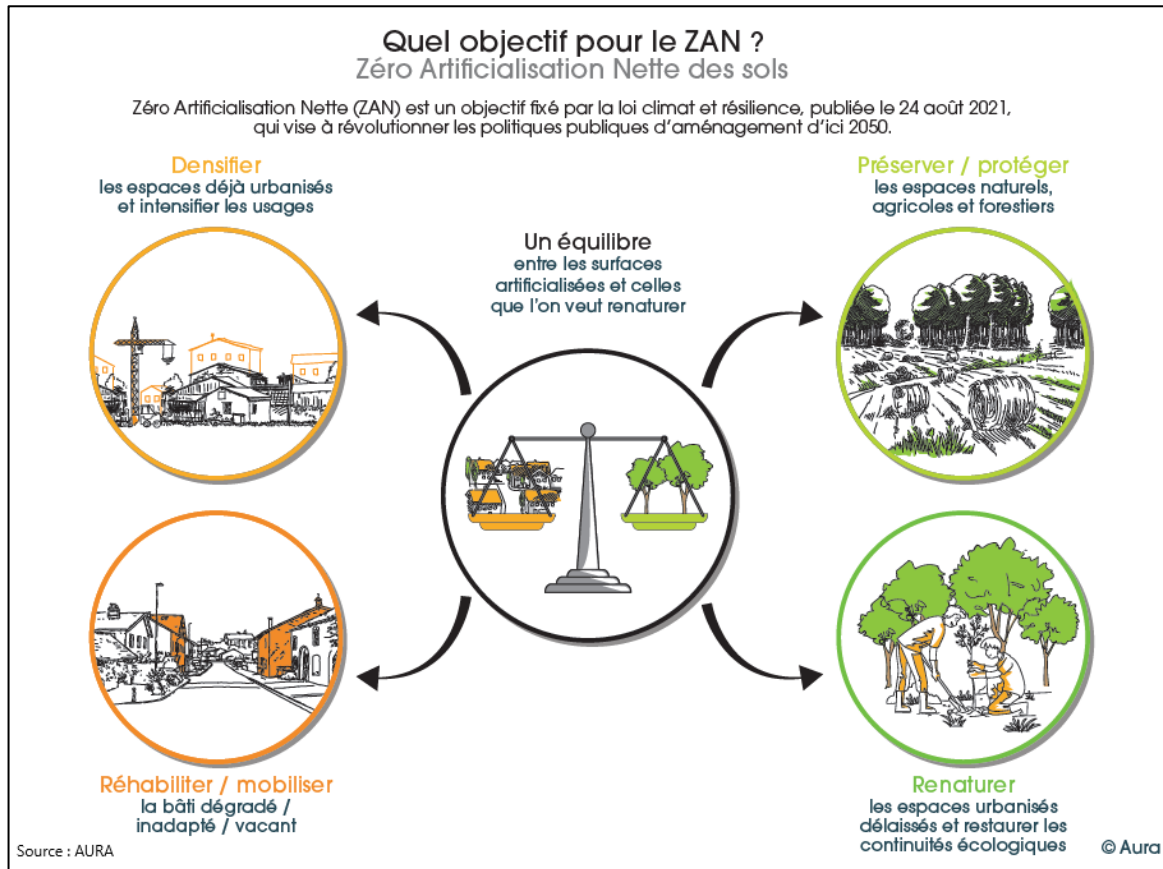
Quel objectif pour le ZAN ?
Zéro Artificialisation Nette des sols

Zéro Artificialisation Nette (ZAN) est un objectif fixé par la loi climat et résilience, publiée le 24 août 2021, qui vise à révolutionner les politiques publiques d'aménagement d'ici 2050.

Densifier
les espaces déjà urbanisés et intensifier les usages

Préserver / protéger
les espaces naturels, agricoles et forestiers

Un équilibre
entre les surfaces artificialisées et celles que l'on veut renaturer

Réhabiliter / mobiliser
la bâti dégradé / inadapté / vacant

Renaturer
les espaces urbanisés délaissés et restaurer les continuités écologiques

Source : AURA

© Aura